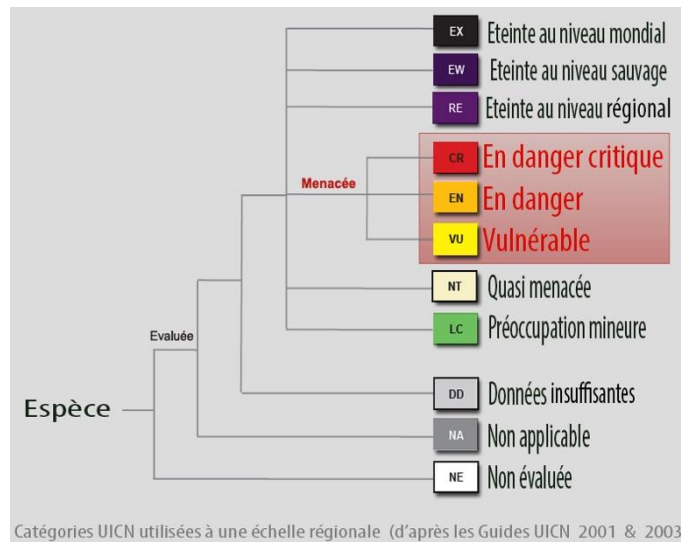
EX Eteinte au niveau mondial
EW Eteinte au niveau sauvage
RE Eteinte au niveau régional
Menacée
CR En danger critique
EN En danger
VU Vulnérable
NT Quasi menacée
LC Préoccupation mineure
Evaluée
DD Données insuffisantes
Espèce
NA Non applicable
NE Non évaluée

Catégories UICN utilisées à une échelle régionale (d'après les Guides UICN 2001 & 2003